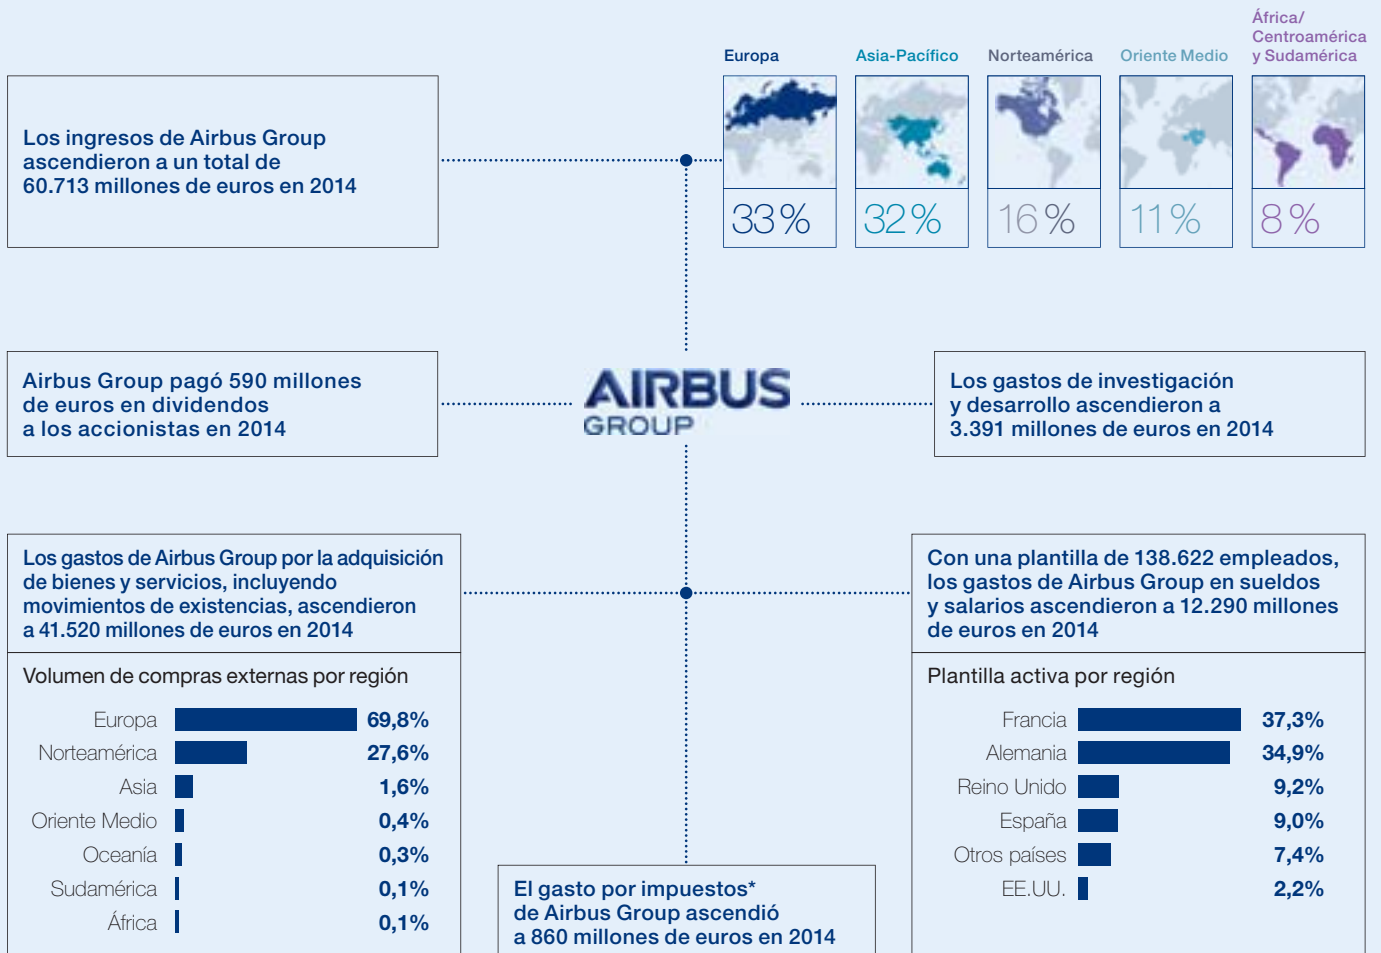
Los ingresos de Airbus Group ascendieron a un total de 60.713 millones de euros en 2014

Europa
33 %

Asia-Pacífico
32 %

Norteamérica
16 %

Oriente Medio
11 %

África/ Centroamérica y Sudamérica
8 %

Airbus Group pagó 590 millones de euros en dividendos a los accionistas en 2014

AIRBUS GROUP

Los gastos de investigación y desarrollo ascendieron a 3.391 millones de euros en 2014

Los gastos de Airbus Group por la adquisición de bienes y servicios, incluyendo movimientos de existencias, ascendieron a 41.520 millones de euros en 2014

Volumen de compras externas por región

| | |
|---|---|
| Europa | 69,8% |
| Norteamérica | 27,6% |
| Asia | 1,6% |
| Oriente Medio | 0,4% |
| Oceanía | 0,3% |
| Sudamérica | 0,1% |
| África | 0,1% |

Con una plantilla de 138.622 empleados, los gastos de Airbus Group en sueldos y salarios ascendieron a 12.290 millones de euros en 2014

Plantilla activa por región

| | |
|---|---|
| Francia | 37,3% |
| Alemania | 34,9% |
| Reino Unido | 9,2% |
| España | 9,0% |
| Otros países | 7,4% |
| EE.UU. | 2,2% |

El gasto por impuestos* de Airbus Group ascendió a 860 millones de euros en 2014